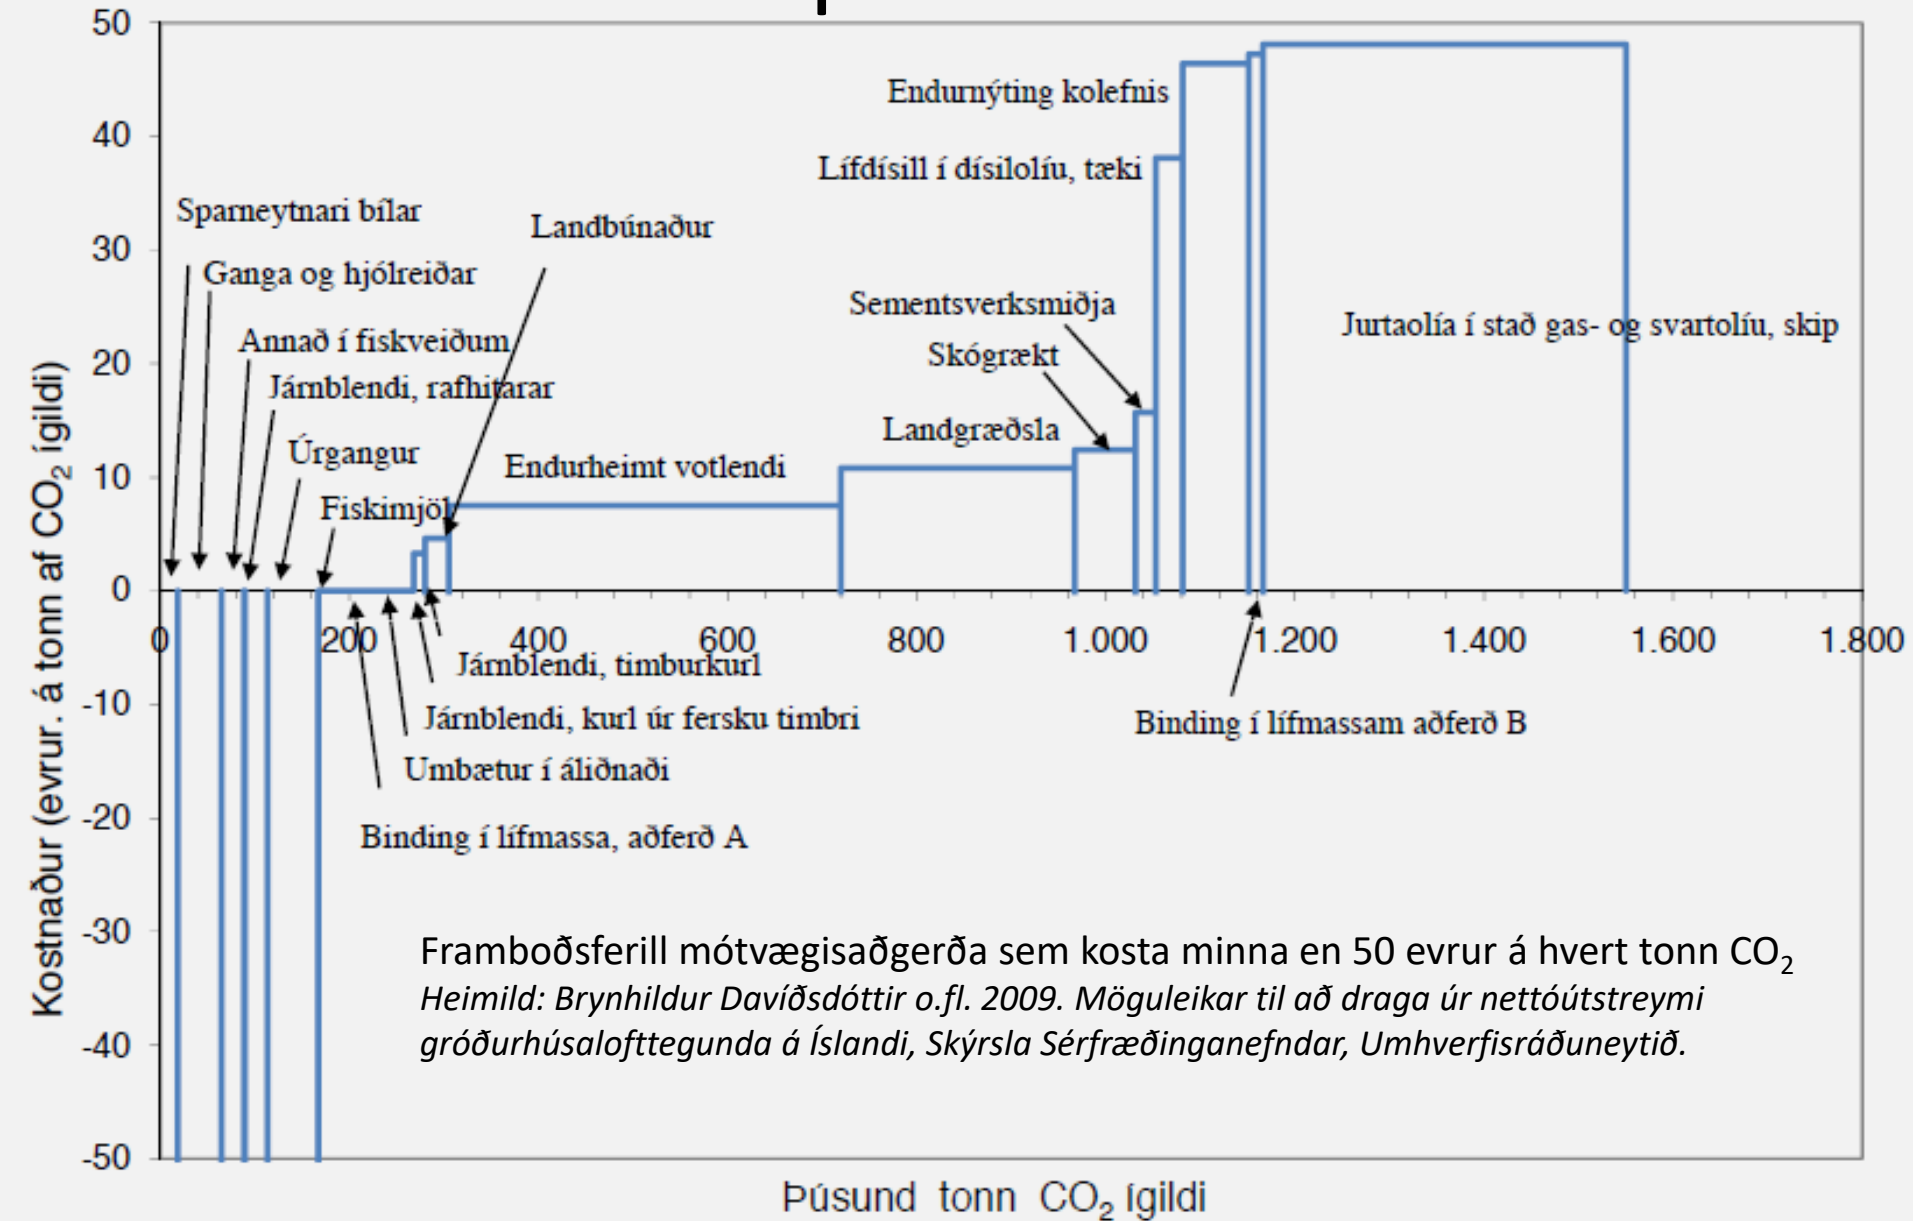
50
40
30
20
10
0
-10
-20
-30
-40
-50

Kostnaður (evrur. á tonn af $CO_2$ ígildi)

Sparneytnari bílar
Ganga og hjólreiðar
Annað í fiskveiðum
Járnblendi, rafhitarar
Úrgangur
Fiskimjöl
Landbúnaður
Endurheimt votlendi
Landgræðsla
Skógrækt
Sementsverksmiðja
Lífdísill í dísilolíu, tæki
Endurnýting kolefnis
Jurtaolía í stað gas- og svartolíu, skip

0
200
400
600
800
1.000
1.200
1.400
1.600
1.800

Járnblendi, timburkurl
Járnblendi, kurl úr fersku timbri
Umbætur í áliðnaði
Binding í lífmassa, aðferð A
Binding í lífmassam aðferð B

Framboðsferill mótvægisaðgerða sem kosta minna en 50 evrur á hvert tonn $CO_2$
Heimild: Brynhildur Davíðsdóttir o.fl. 2009. Möguleikar til að draga úr nettóútstreymi gróðurhúsalofttegunda á Íslandi, Skýrsla Sérfræðinganefndar, Umhverfisráðuneytið.

Þúsund tonn $CO_2$ ígildi